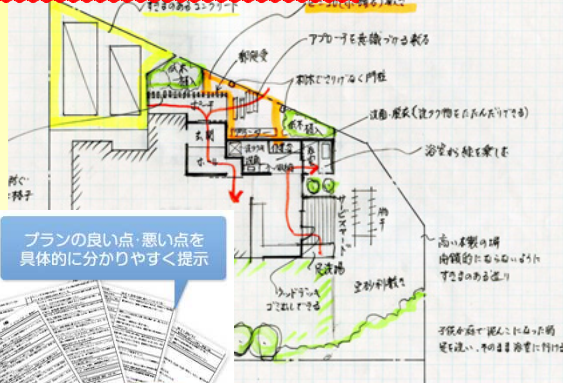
郵便受
アプローチを意識づけ出来る
植栽で目立たなく門柱
玄関・庭先（洗濯物をたたんだりできる）
浴室から緑を楽しむ
ポーチ
玄関
デッキ
植栽
サービスヤード
物干
高い木製の塀
開放的にならないような
すきまのある造り
物干場
ウッドデッキ
子供が庭で遊んだ後
近い、そのまま浴室に
プランの良い点･悪い点を
具体的に分かりやすく提示